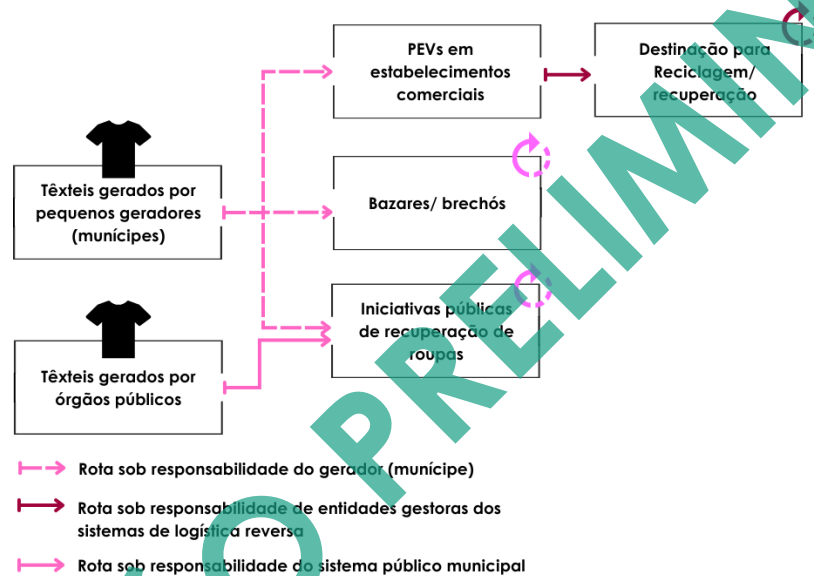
PEVs em estabelecimentos comerciais

Destinação para Reciclagem/ recuperação

Têxteis gerados por pequenos geradores (munícipes)

Bazares/ brechós

Iniciativas públicas de recuperação de roupas

Têxteis gerados por órgãos públicos

Rota sob responsabilidade do gerador (munícipe)

Rota sob responsabilidade de entidades gestoras dos sistemas de logística reversa

Rota sob responsabilidade do sistema público municipal

PRELIMINAR